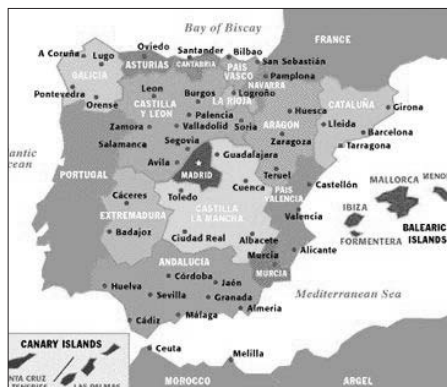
Bay of Biscay
FRANCE
A Coruña
Lugo
Oviedo
Santander
Bilbao
San Sebastián
GALICIA
ASTURIAS
CANTABRIA
PAIS VASCO
Pamplona
NAVARRA
Pontevedra
Orense
Leon
Burgos
LA RIOJA
Logroño
CASTILLA Y LEON
Palencia
Huesca
CATALUÑA
Girona
Zamora
Valladolid
Soria
ARAGON
Lleida
Barcelona
antic
cean
Salamanca
Segovia
Zaragoza
Tarragona
PORTUGAL
Avila
Guadalajara
MADRID
Teruel
MALLORCA
MENO
Cáceres
Toledo
Cuenca
PAIS VALENCIA
Castellón
EXTREMADURA
CASTILLA LA MANCHA
Valencia
IBIZA
BALEARIC ISLANDS
Badajoz
Ciudad Real
Albacete
FORMENTERA
ANDALUCIA
Murcia
Alicante
Córdoba
Jaén
MURCIA
Huelva
Sevilla
Granada
Mediterranean Sea
Almeria
Cádiz
Málaga
CANARY ISLANDS
Ceuta
Melilla
NTA CRUZ
TENERIFE
LAS PALMAS
MOROCCO
ARGEL